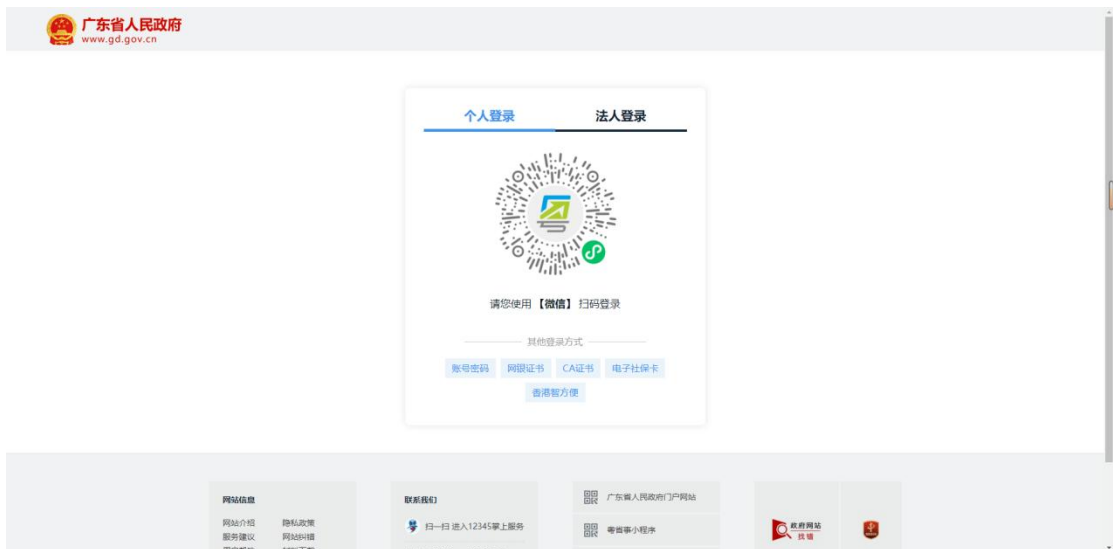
广东省人民政府
www.gd.gov.cn

个人登录
法人登录

请您使用【微信】扫码登录

其他登录方式

账号密码
网银证书
CA证书
电子社保卡
香港智方便

网站信息
网站介绍
隐私政策
服务建议
网站纠错
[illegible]
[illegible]

联系我们
扫一扫 进入12345掌上服务

广东省人民政府门户网站
粤省事小程序

政府网站
找错